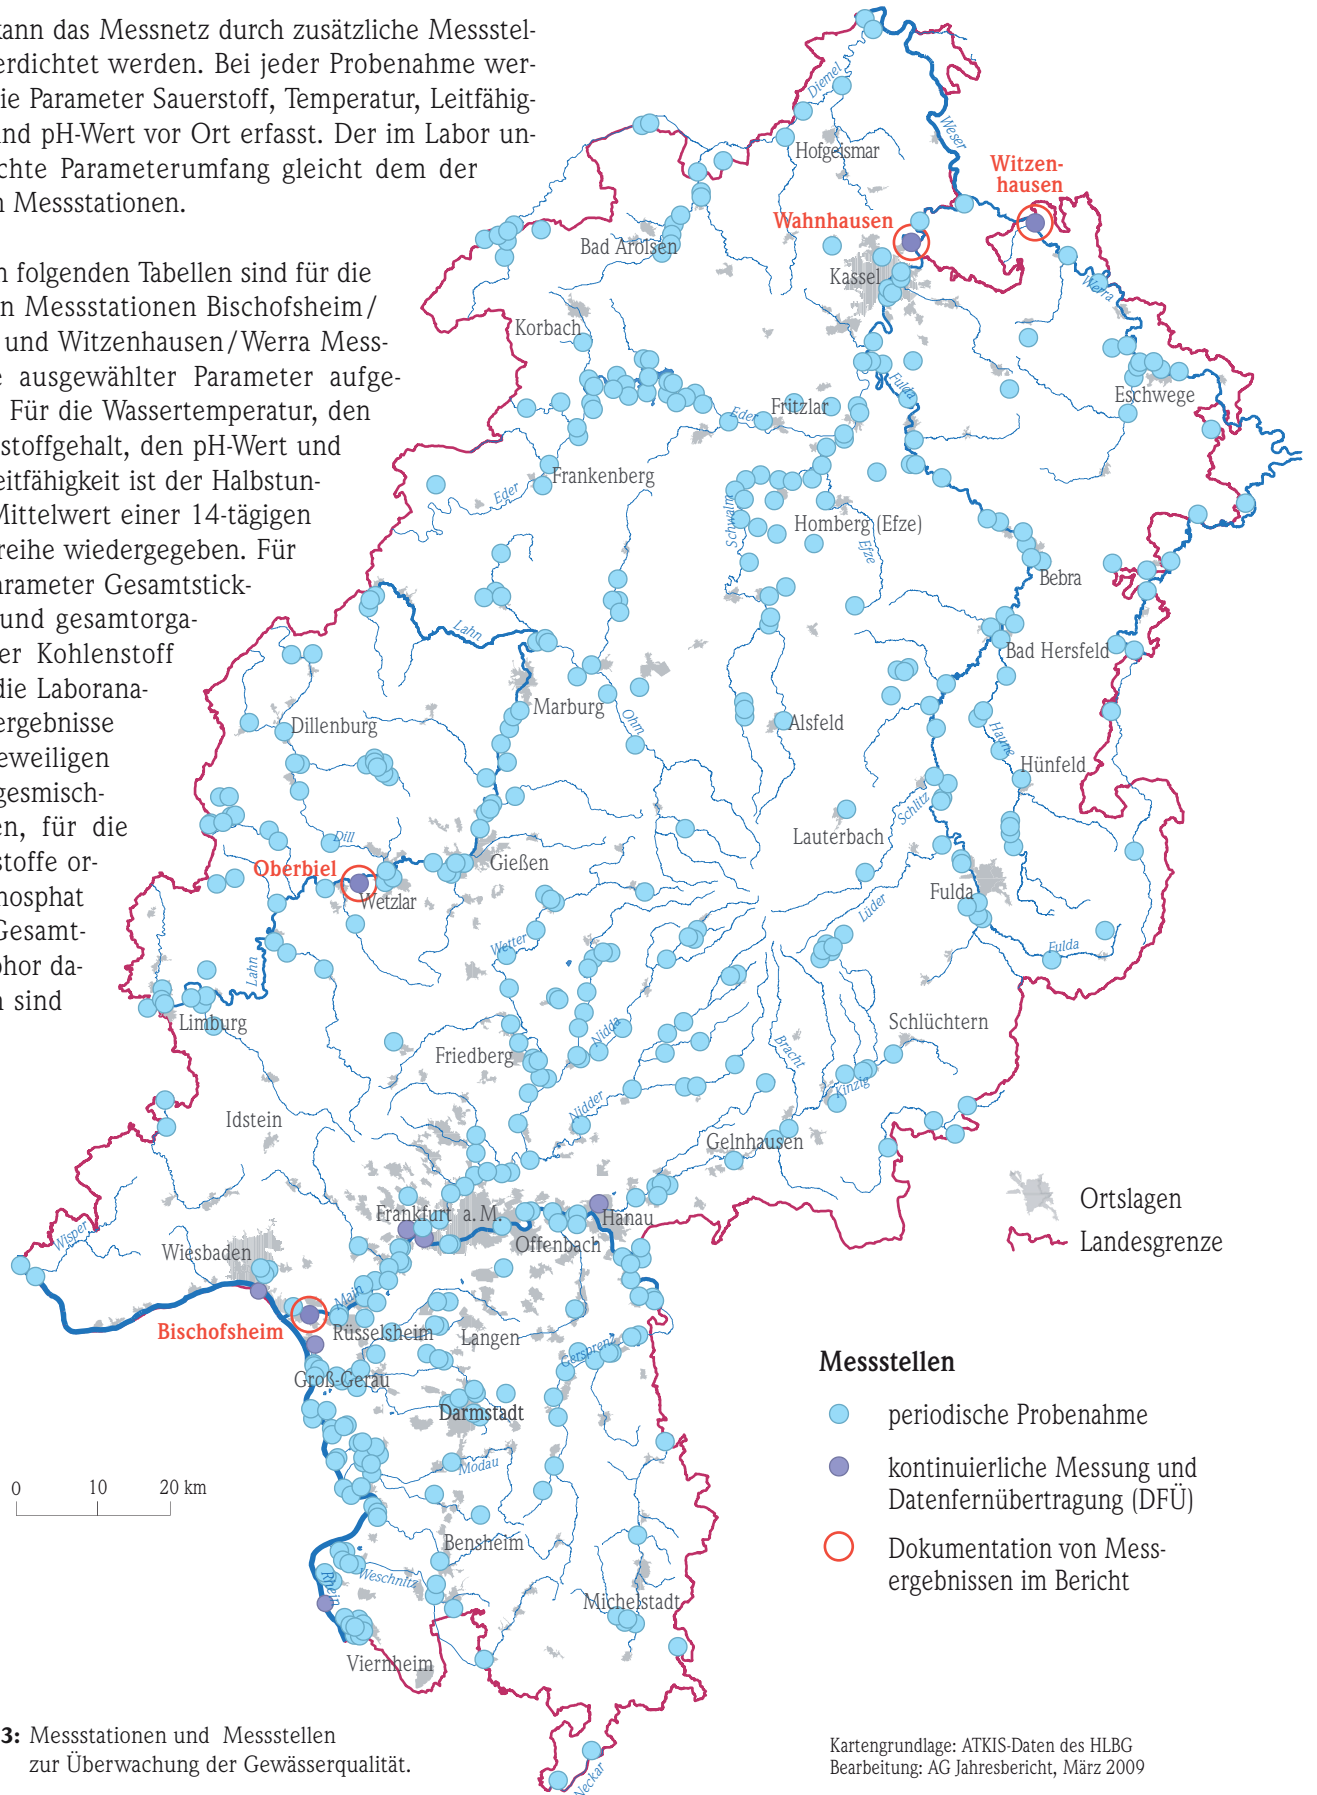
kann das Messnetz durch zusätzliche Messstel- erdichtet werden. Bei jeder Probenahme wer- ie Parameter Sauerstoff, Temperatur, Leitfähig- nd pH-Wert vor Ort erfasst. Der im Labor un- chte Parameterumfang gleicht dem der n Messstationen.

n folgenden Tabellen sind für die n Messstationen Bischofsheim/ und Witzenhausen/Werra Mess- e ausgewählter Parameter aufge- Für die Wassertemperatur, den stoffgehalt, den pH-Wert und eitfähigkeit ist der Halbstun- Mittelwert einer 14-tägigen reihe wiedergegeben. Für arameter Gesamtstick- und gesamtorga- er Kohlenstoff die Laborana- ergebnisse eweiligen gesmisch- en, für die stoffe or- hosphat Gesamt- hor da- n sind

Diemel
Weser
Hofgeismar
Witzen-hausen
Wahnhausen
Bad Arolsen
Kassel
Werra
Korbach
Eschwege
Fulda
Fritzlar
Eder
Eder
Frankenberg
Schwalm
Homberg (Efze)
Efze
Bebra
Lahn
Bad Hersfeld
Marburg
Ohm
Alsfeld
Dillenburg
Haune
Hünfeld
Lauterbach
Schlitz
Dill
Oberbiel
Gießen
Wetzlar
Fulda
Lüder
Wetter
Fulda
Lahn
Limburg
Schlüchtern
Nidda
Friedberg
Bracht
Kinzig
Nidder
Idstein
Gelnhausen
Ortslagen
Landesgrenze
Wisper
Frankfurt a. M.
Hanau
Wiesbaden
Offenbach
Main
Bischofsheim
Rüsselsheim
Langen
Gersprenz
Messstellen
Groß-Gerau
Darmstadt
periodische Probenahme
kontinuierliche Messung und Datenfernübertragung (DFÜ)
0
10
20 km
Modau
Dokumentation von Mess-ergebnissen im Bericht
Bensheim
Weschnitz
Rhein
Michelstadt
Viernheim
Neckar

3: Messstationen und Messstellen zur Überwachung der Gewässerqualität.

Kartengrundlage: ATKIS-Daten des HLBG
Bearbeitung: AG Jahresbericht, März 2009